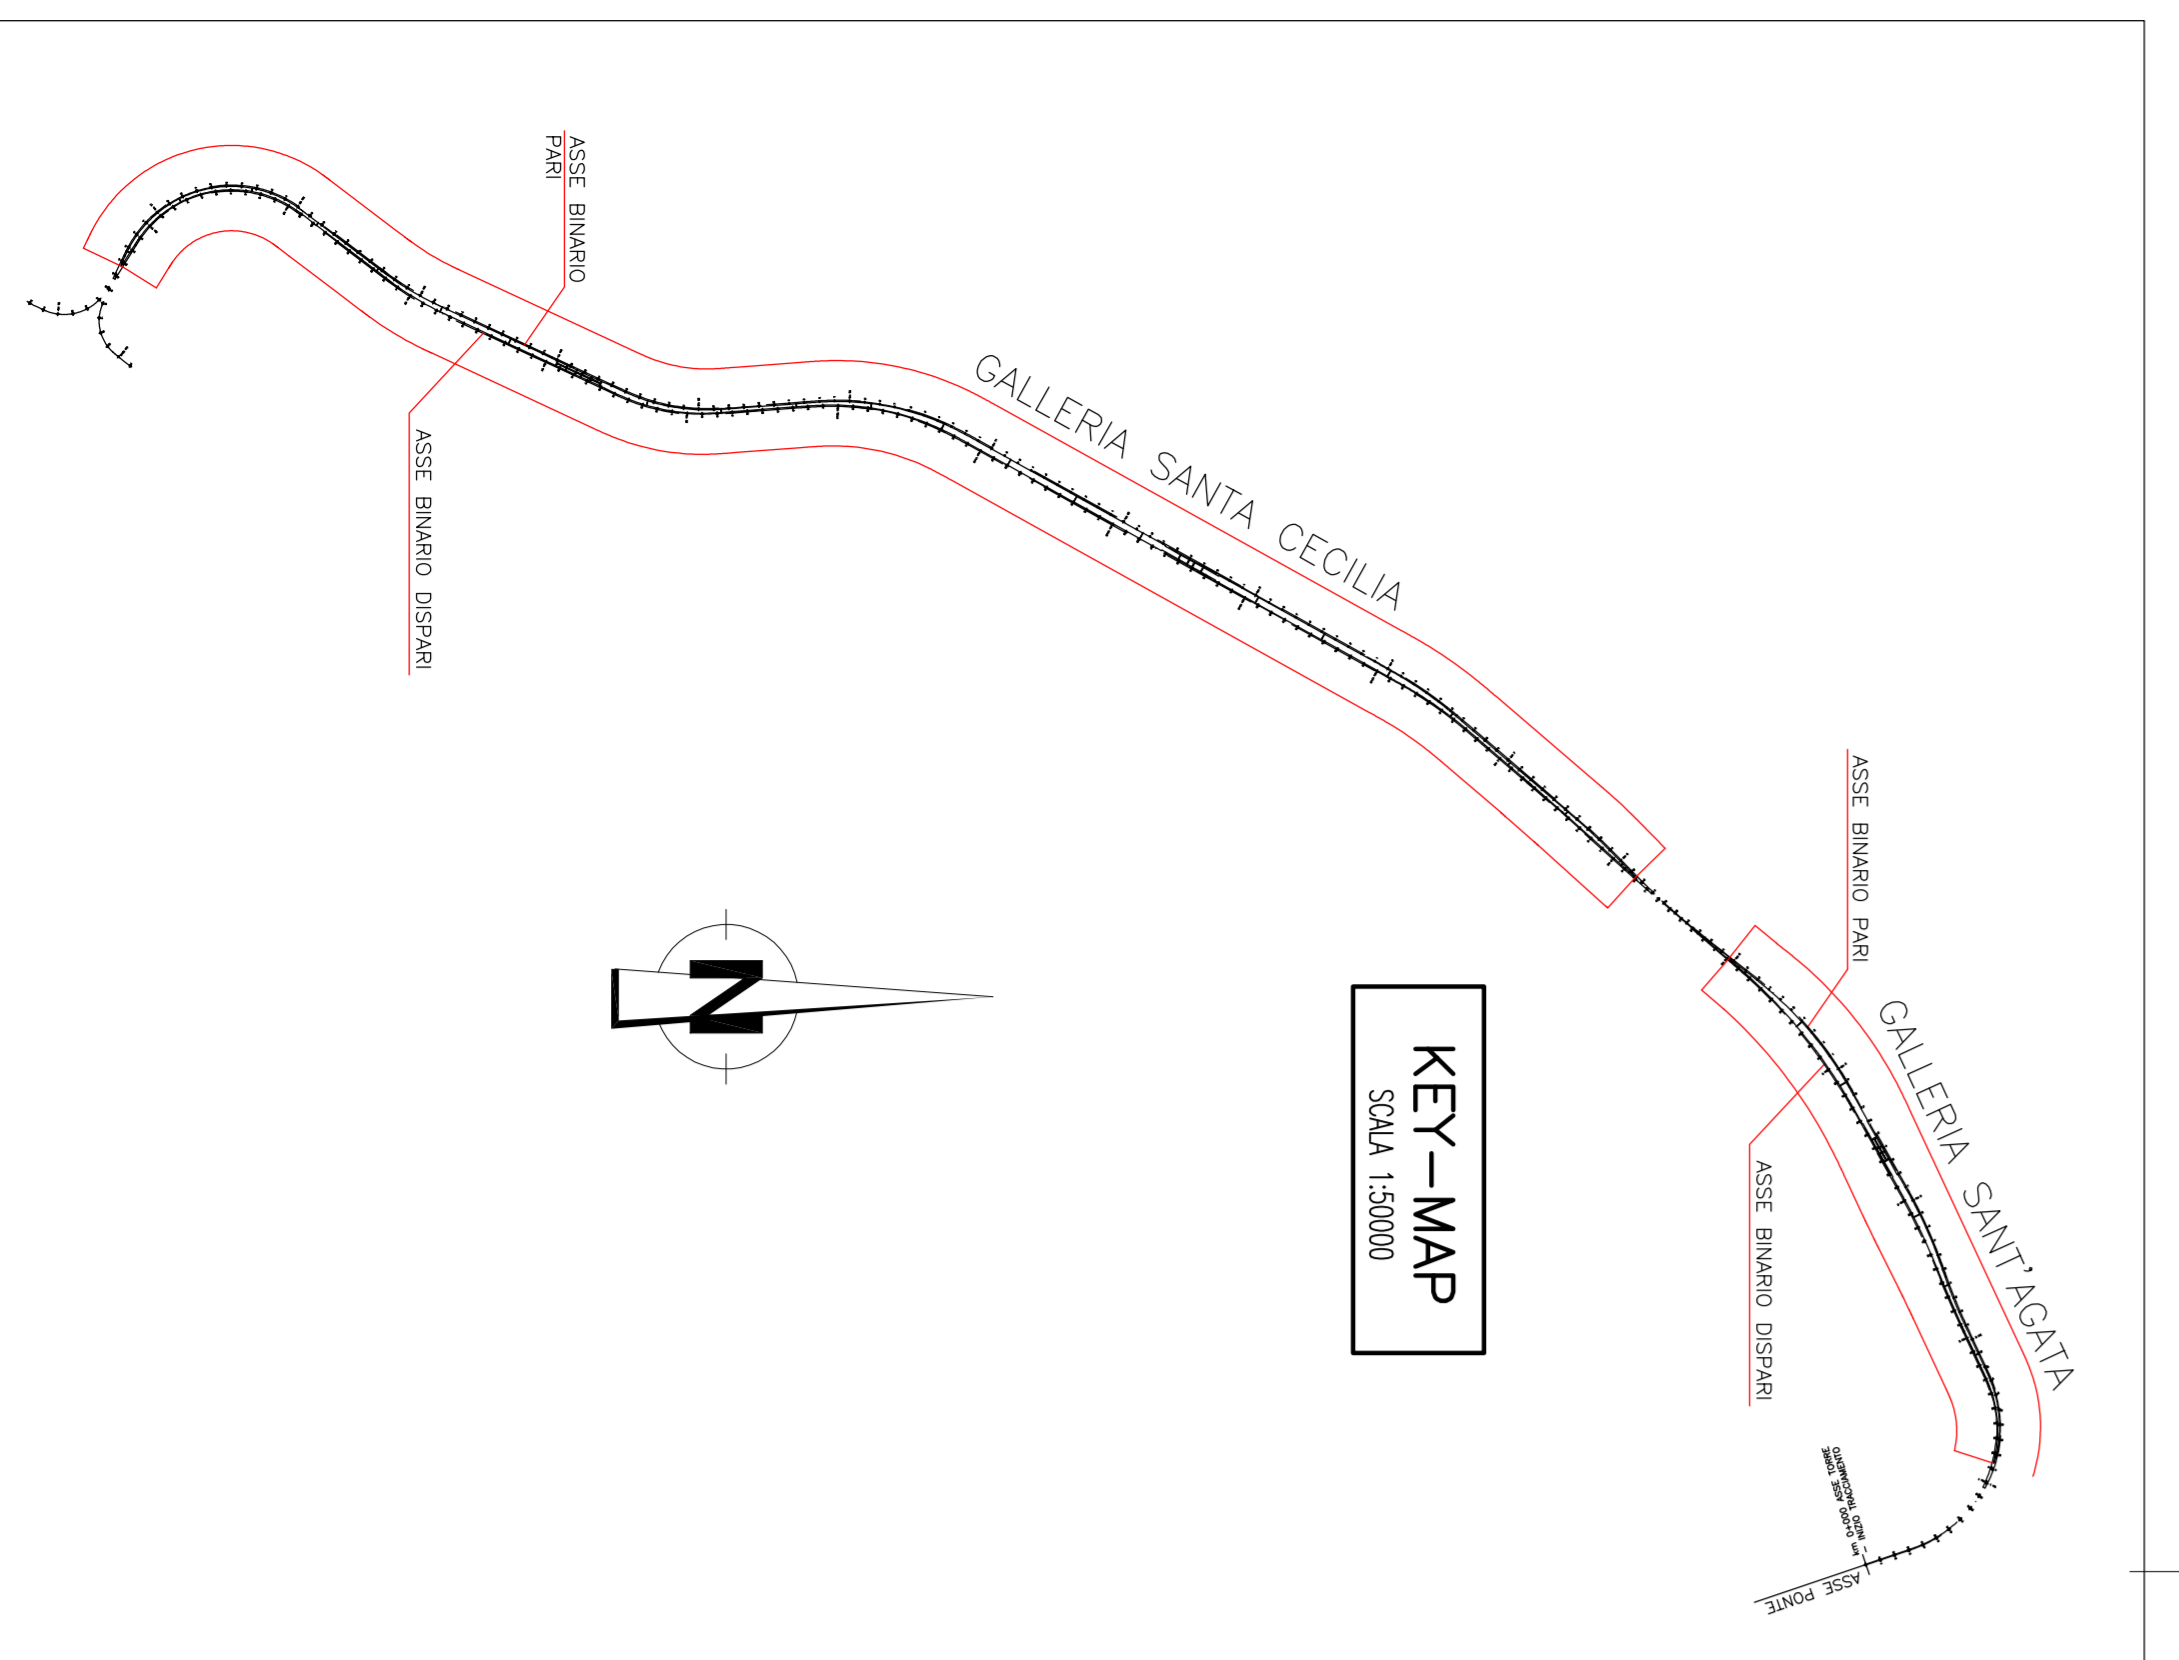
ASSE BINARIO PARI

ASSE BINARIO DISPARI

GALLERIA SANTA CECILIA

ASSE BINARIO PARI

GALLERIA SANT'AGATA

ASSE BINARIO DISPARI

N

KEY–MAP
SCALA 1:50000

km 0+000 ASSE TORRE – INIZIO TRACCIAMENTO

ASSE PONTE